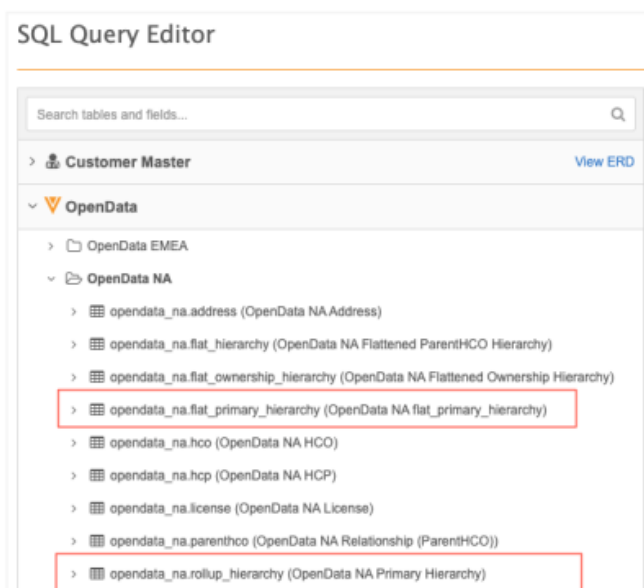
SQL Query Editor

Search tables and fields...

Customer Master

View ERD

OpenData

OpenData EMEA

OpenData NA

opendata_na.address (OpenData NA Address)

opendata_na.flat_hierarchy (OpenData NA Flattened ParentHCO Hierarchy)

opendata_na.flat_ownership_hierarchy (OpenData NA Flattened Ownership Hierarchy)

opendata_na.flat_primary_hierarchy (OpenData NA flat_primary_hierarchy)

opendata_na.hco (OpenData NA HCO)

opendata_na.hcp (OpenData NA HCP)

opendata_na.license (OpenData NA License)

opendata_na.parenthco (OpenData NA Relationship (ParentHCO))

opendata_na.rollup_hierarchy (OpenData NA Primary Hierarchy)